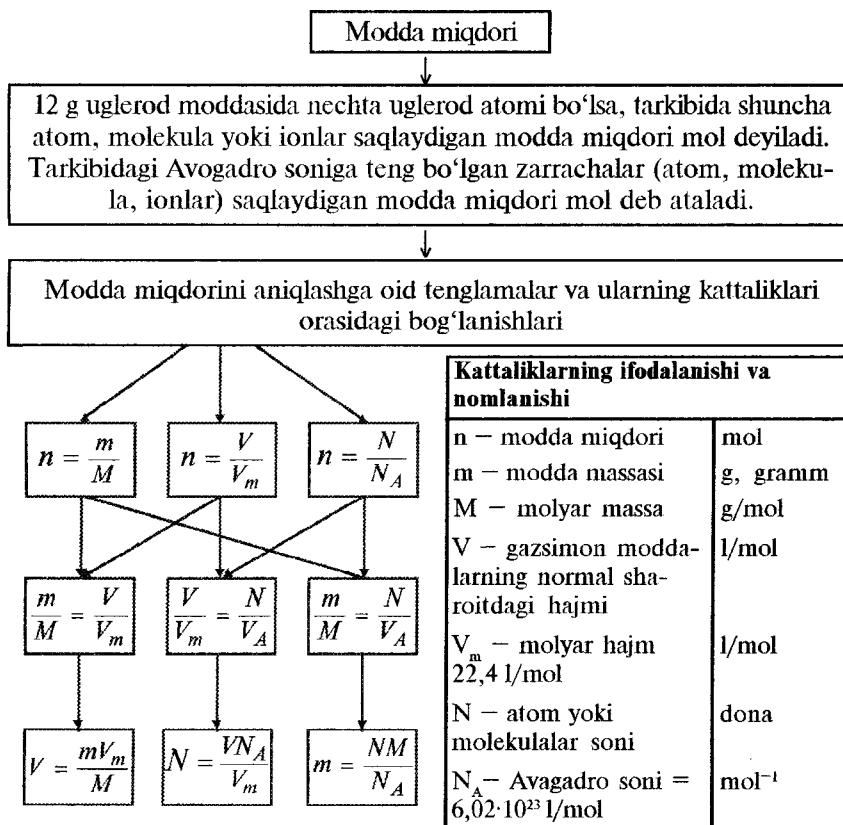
Modda miqdori

12 g uglerod moddasida nechta uglerod atomi bo'lsa, tarkibida shuncha atom, molekula yoki ionlar saqlaydigan modda miqdori mol deyiladi. Tarkibidagi Avogadro soniga teng bo'lgan zarrachalar (atom, molekula, ionlar) saqlaydigan modda miqdori mol deb ataladi.

Modda miqdorini aniqlashga oid tenglamalar va ularning kattaliklari orasidagi bog'lanishlari

$n = \frac{m}{M}$

$n = \frac{V}{V_m}$

$n = \frac{N}{N_A}$

$\frac{m}{M} = \frac{V}{V_m}$

$\frac{V}{V_m} = \frac{N}{V_A}$

$\frac{m}{M} = \frac{N}{V_A}$

$V = \frac{mV_m}{M}$

$N = \frac{VN_A}{V_m}$

$m = \frac{NM}{N_A}$

| Kattaliklarning ifodalanishi va nomlanishi | |
|---|---|
| n – modda miqdori | mol |
| m – modda massasi | g, gramm |
| M – molyar massa | g/mol |
| V – gazsimon moddalarning normal sharoitdagi hajmi | l/mol |
| $V_m$ – molyar hajm 22,4 l/mol | l/mol |
| N – atom yoki molekulalar soni | dona |
| $N_A$ – Avagadro soni = $6,02 \cdot 10^{23}$ l/mol | $mol^{-1}$ |